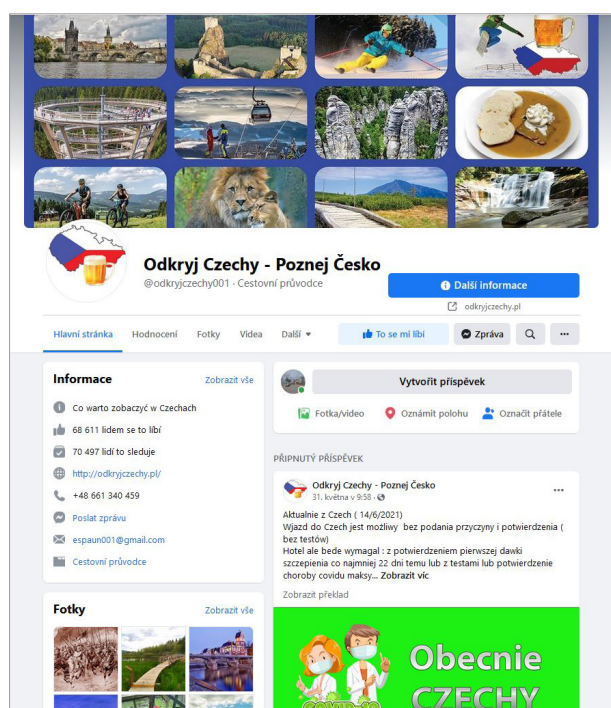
Odkryj Czechy - Poznej Česko
@odkryjczechy001 · Cestovní průvodce

Další informace

odkryjczechy.pl

Hlavní stránka Hodnocení Fotky Videa Další

To se mi líbí

Zpráva

Informace
Zobrazit vše

Co warto zobaczyć w Czechach

68 611 lidem se to líbí

70 497 lidí to sleduje

http://odkryjczechy.pl/

+48 661 340 459

Poslat zprávu

espaun001@gmail.com

Cestovní průvodce

Fotky
Zobrazit vše

Vytvořit příspěvek

Fotka/video Oznámit polohu Označit přátele

PŘIPNUTÝ PŘÍSPĚVEK

Odkryj Czechy - Poznej Česko
31. května v 9:58

Aktualnie z Czech ( 14/6/2021)
Wjazd do Czech jest możliwy bez podania przyczyny i potwierdzenia ( bez testów)
Hotel ale bede wymagal : z potwierdzeniem pierwszej dawki szczepienia co najmniej 22 dni temu lub z testami lub potwierdzenie choroby covidu maksy... Zobrazit víc

Zobrazit překlad

Obecnie
CZECHY